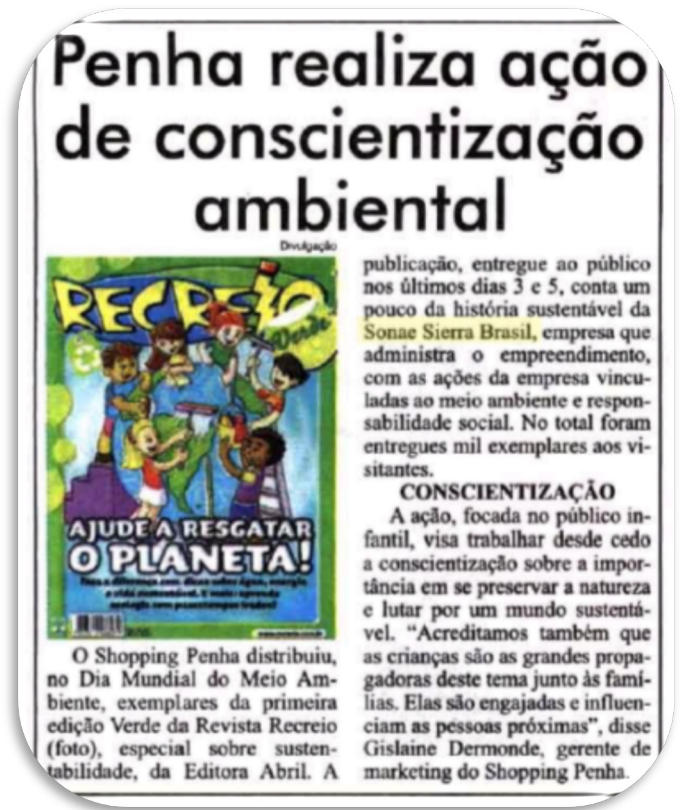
Penha realiza ação de conscientização ambiental

Divulgação

RECREIO Verde

AJUDE A RESGATAR O PLANETA!

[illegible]

O Shopping Penha distribuiu, no Dia Mundial do Meio Ambiente, exemplares da primeira edição Verde da Revista Recreio (foto), especial sobre sustentabilidade, da Editora Abril. A publicação, entregue ao público nos últimos dias 3 e 5, conta um pouco da história sustentável da Sonae Sierra Brasil, empresa que administra o empreendimento, com as ações da empresa vinculadas ao meio ambiente e responsabilidade social. No total foram entregues mil exemplares aos visitantes.

CONSCIENTIZAÇÃO

A ação, focada no público infantil, visa trabalhar desde cedo a conscientização sobre a importância em se preservar a natureza e lutar por um mundo sustentável. "Acreditamos também que as crianças são as grandes propagadoras deste tema junto às famílias. Elas são engajadas e influenciam as pessoas próximas", disse Gislaine Dermonde, gerente de marketing do Shopping Penha.